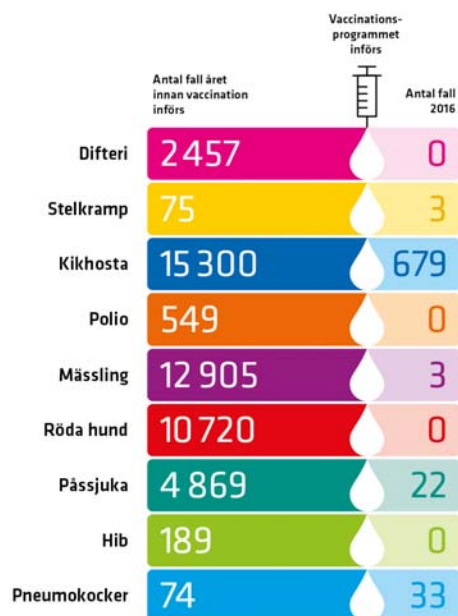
Vaccinationsprogrammet införs

Antal fall året innan vaccination införs

Antal fall 2016

| | Antal fall året innan vaccination införs | Antal fall 2016 |
|---|---|---|
| Difteri | 2 457 | 0 |
| Stelkramp | 75 | 3 |
| Kikhosta | 15 300 | 679 |
| Polio | 549 | 0 |
| Mässling | 12 905 | 3 |
| Röda hund | 10 720 | 0 |
| Påssjuka | 4 869 | 22 |
| Hib | 189 | 0 |
| Pneumokocker | 74 | 33 |